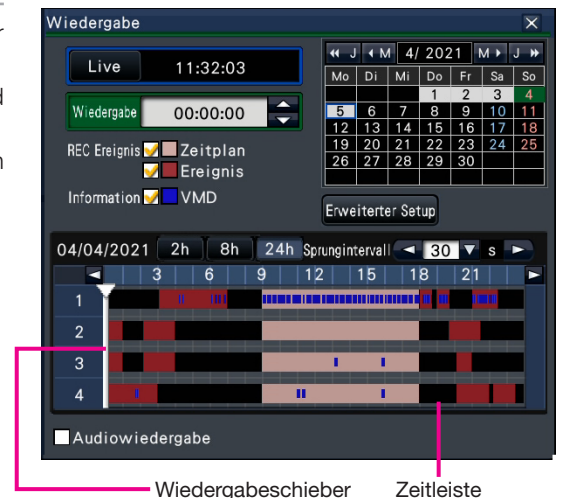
Wiedergabe

Live 11:32:03

Wiedergabe 00:00:00

REC Ereignis Zeitplan
Ereignis

Information VMD

J M 4/ 2021 M J

| Mo | Di | Mi | Do | Fr | Sa | So |
|---|---|---|---|---|---|---|
| | | | 1 | 2 | 3 | 4 |
| 5 | 6 | 7 | 8 | 9 | 10 | 11 |
| 12 | 13 | 14 | 15 | 16 | 17 | 18 |
| 19 | 20 | 21 | 22 | 23 | 24 | 25 |
| 26 | 27 | 28 | 29 | 30 | | |

Erweiterter Setup

04/04/2021 2h 8h 24h Sprungintervall 30 s

3 6 9 12 15 18 21

1
2
3
4

Audiowiedergabe

Wiedergabeschieber Zeitleiste